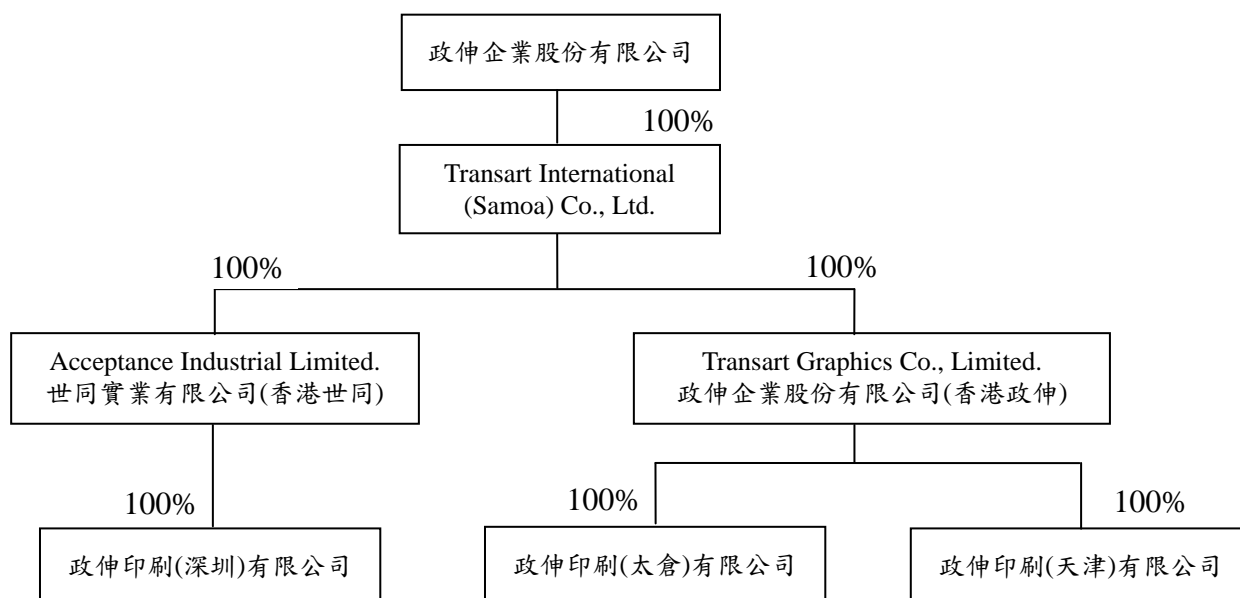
政伸企業股份有限公司

100%

Transart International (Samoa) Co., Ltd.

100%

100%

Acceptance Industrial Limited.
世同實業有限公司(香港世同)

Transart Graphics Co., Limited.
政伸企業股份有限公司(香港政伸)

100%

100%

100%

政伸印刷(深圳)有限公司

政伸印刷(太倉)有限公司

政伸印刷(天津)有限公司